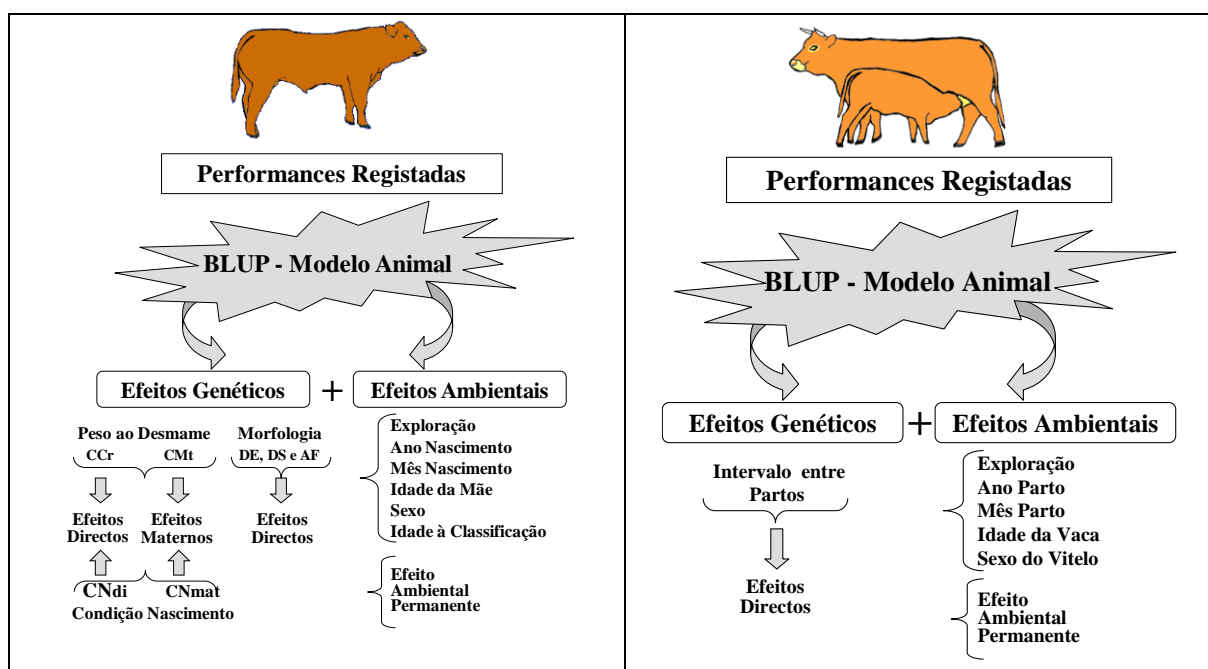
Performances Registadas

BLUP - Modelo Animal

Efeitos Genéticos + Efeitos Ambientais

Peso ao Desmame
CCr CMt

Morfologia
DE, DS e AF

Efeitos Directos

Efeitos Maternos

Efeitos Directos

CNdi CNmat
Condição Nascimento

Exploração
Ano Nascimento
Mês Nascimento
Idade da Mãe
Sexo
Idade à Classificação

Efeito Ambiental Permanente

Performances Registadas

BLUP - Modelo Animal

Efeitos Genéticos + Efeitos Ambientais

Intervalo entre Partos

Efeitos Directos

Exploração
Ano Parto
Mês Parto
Idade da Vaca
Sexo do Vitelo

Efeito Ambiental Permanente